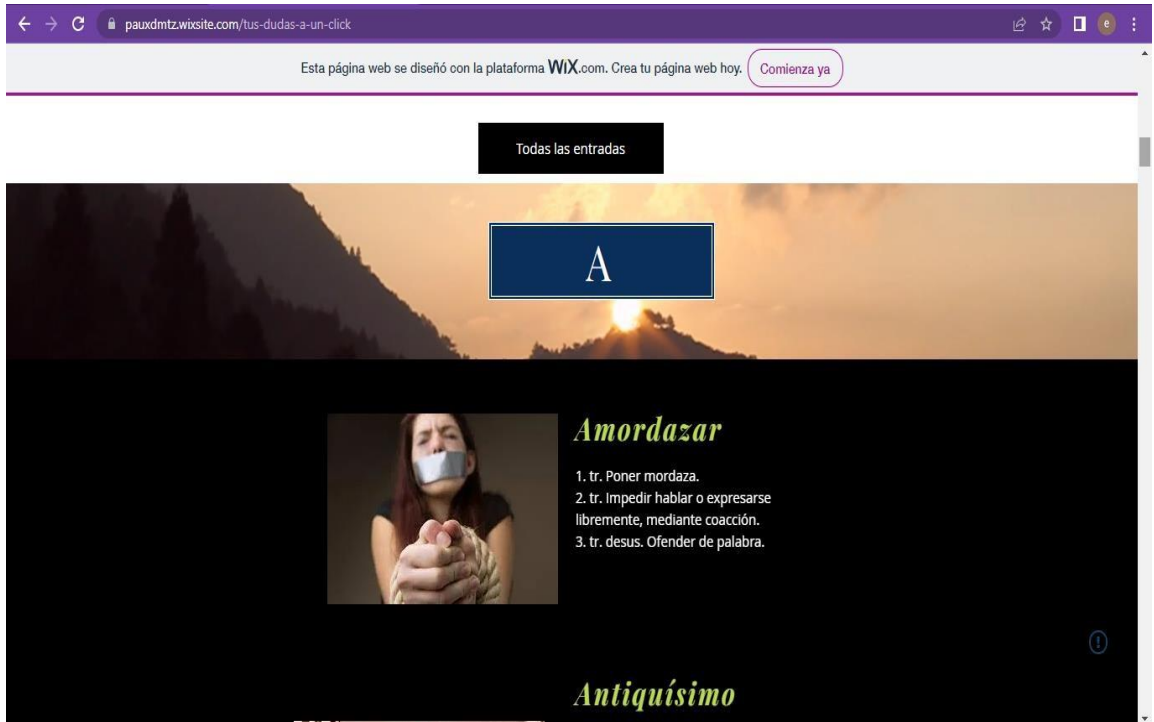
pauxdmtz.wixsite.com/tus-dudas-a-un-click

Esta página web se diseñó con la plataforma WiX.com. Crea tu página web hoy. Comienza ya

Todas las entradas

A

Amordazar

1. tr. Poner mordaza.
2. tr. Impedir hablar o expresarse libremente, mediante coacción.
3. tr. desus. Ofender de palabra.

Antiquísimo